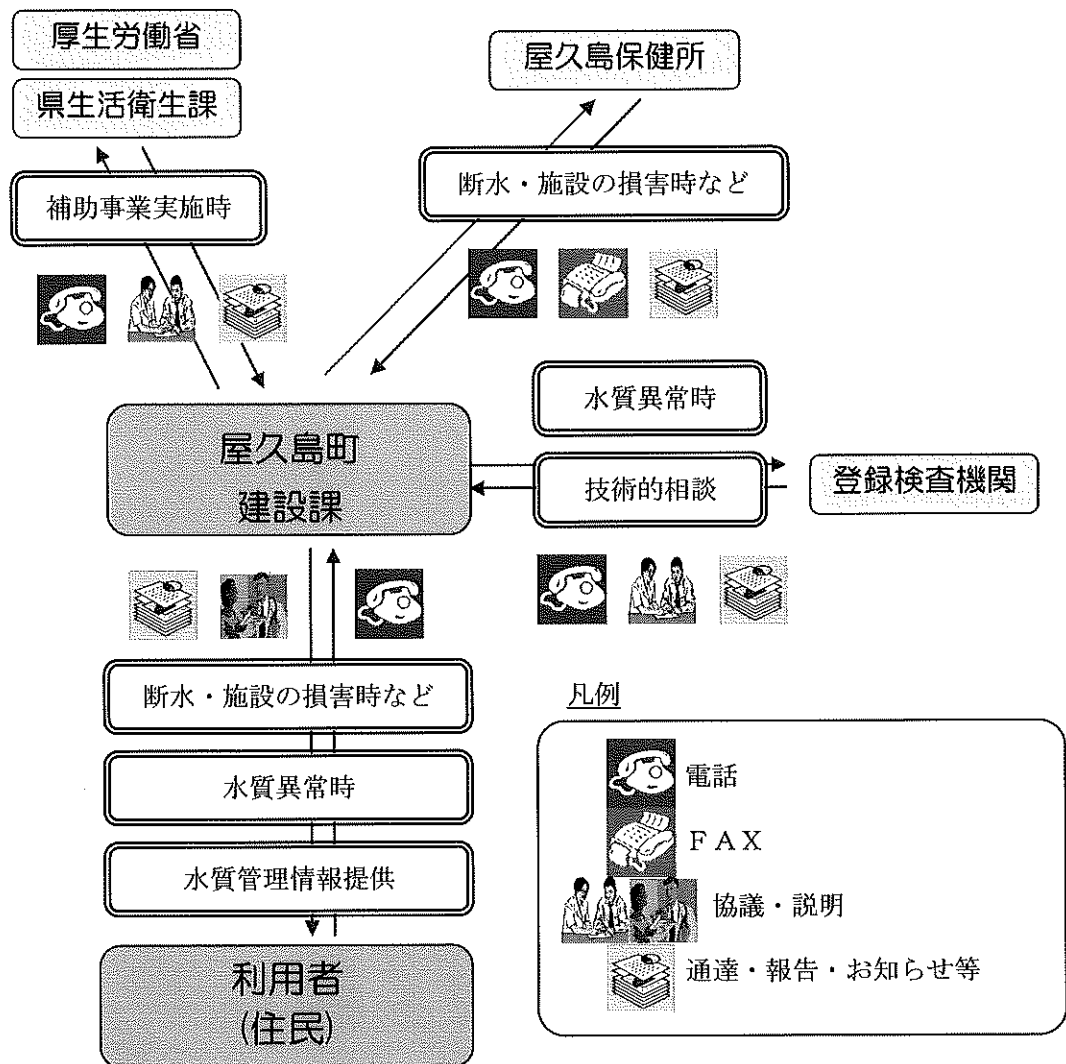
厚生労働省

県生活衛生課

補助事業実施時

屋久島保健所

断水・施設の損害時など

水質異常時

屋久島町
建設課

技術的相談

登録検査機関

断水・施設の損害時など

水質異常時

水質管理情報提供

利用者
(住民)

凡例

電話

FAX

協議・説明

通達・報告・お知らせ等